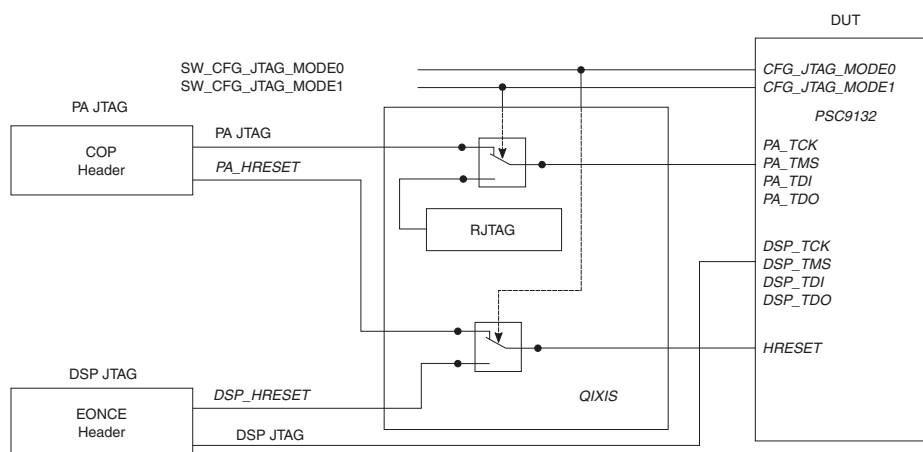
DUT

SW_CFG_JTAG_MODE0
SW_CFG_JTAG_MODE1

CFG_JTAG_MODE0
CFG_JTAG_MODE1

PSC9132

PA JTAG

COP
Header

PA JTAG
PA_HRESET

PA_TCK
PA_TMS
PA_TDI
PA_TDO

RJTAG

DSP_TCK
DSP_TMS
DSP_TDI
DSP_TDO

HRESET

DSP JTAG

EONCE
Header

DSP_HRESET

QIXIS

DSP JTAG